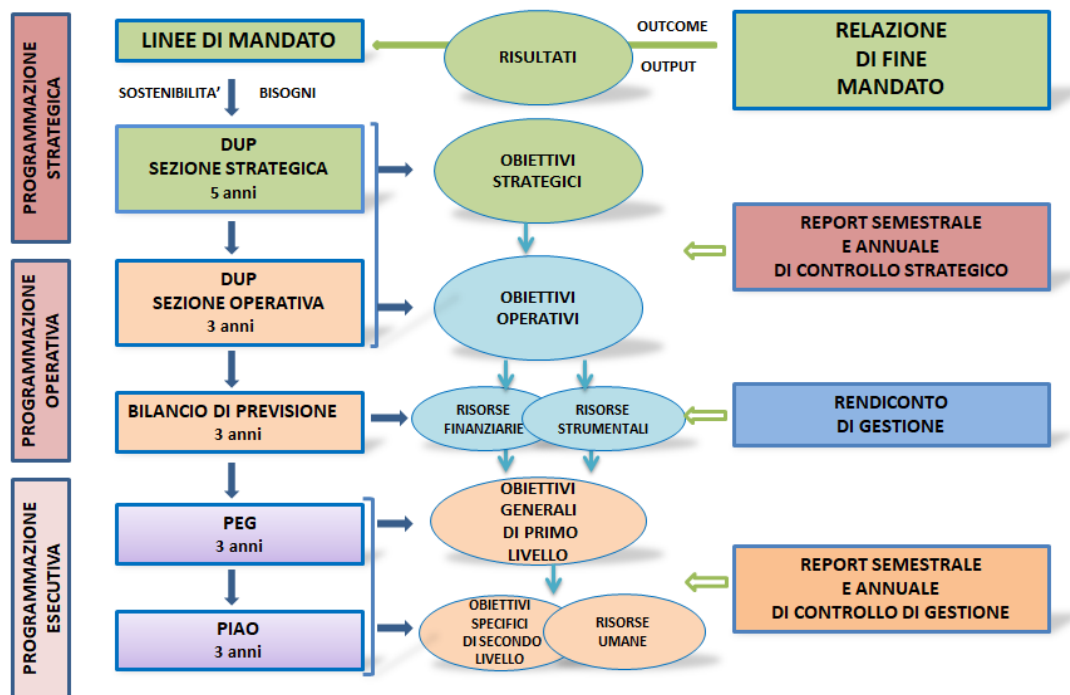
PROGRAMMAZIONE STRATEGICA

LINEE DI MANDATO

RISULTATI

OUTCOME

OUTPUT

RELAZIONE DI FINE MANDATO

SOSTENIBILITA'

BISOGNI

DUP
SEZIONE STRATEGICA
5 anni

OBIETTIVI STRATEGICI

REPORT SEMESTRALE E ANNUALE DI CONTROLLO STRATEGICO

PROGRAMMAZIONE OPERATIVA

DUP
SEZIONE OPERATIVA
3 anni

OBIETTIVI OPERATIVI

BILANCIO DI PREVISIONE
3 anni

RISORSE FINANZIARIE

RISORSE STRUMENTALI

RENDICONTO DI GESTIONE

PROGRAMMAZIONE ESECUTIVA

PEG
3 anni

OBIETTIVI GENERALI DI PRIMO LIVELLO

REPORT SEMESTRALE E ANNUALE DI CONTROLLO DI GESTIONE

PIAO
3 anni

OBIETTIVI SPECIFICI DI SECONDO LIVELLO

RISORSE UMANE